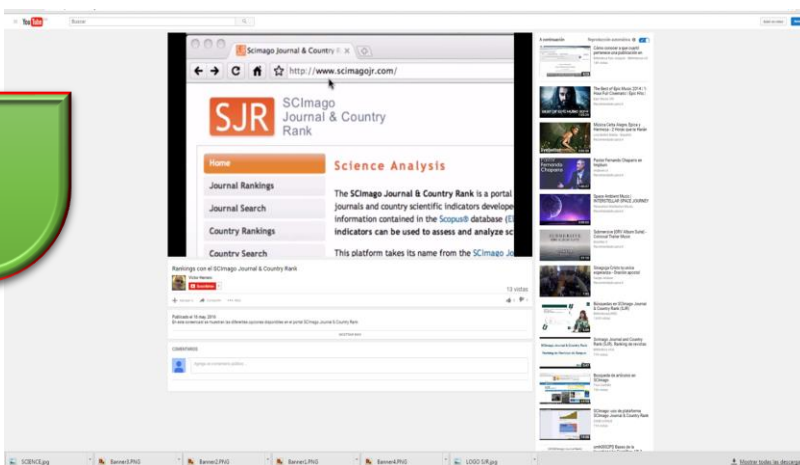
YouTube Buscar

SCImago Journal & Country R

http://www.scimagojr.com/

SJR SCImago Journal & Country Rank

Home
Journal Rankings
Journal Search
Country Rankings
Country Search

Science Analysis

The SCImago Journal & Country Rank is a portal journals and country scientific indicators develope information contained in the Scopus® database (El indicators can be used to assess and analyze sc

This platform takes its name from the SCImago J

Rankings con el SCImago Journal & Country Rank

Suscribirse

13 vistas

Publicado el 16 may. 2015

COMENTARIOS

A continuación

Reproducción automática

SCIENCE.jpg
Banner3.PNG
Banner2.PNG
Banner1.PNG
Banner4.PNG
LOGO SJR.jpg

Mostrar todas las descargas